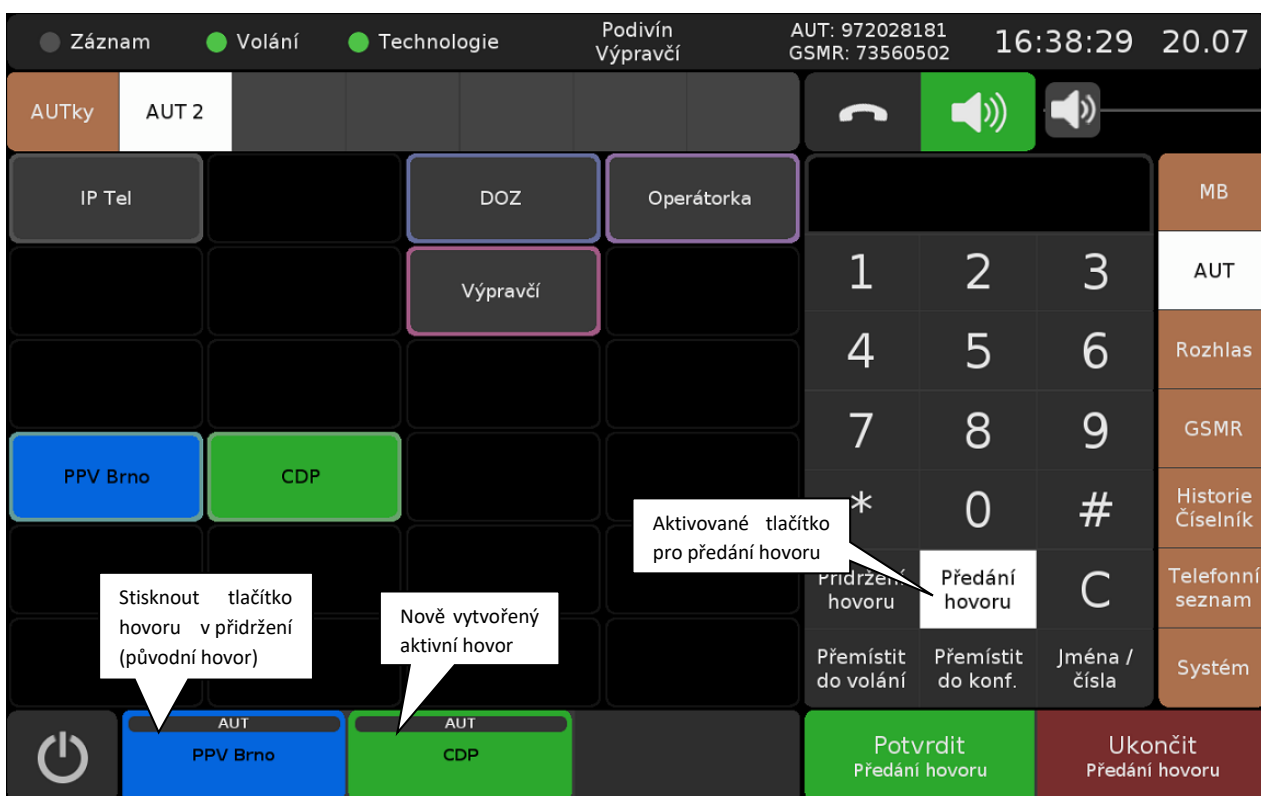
Záznam Volání Technologie

Podivín
Výpravčí

AUT: 972028181
GSMR: 73560502

16:38:29 20.07

AUTky AUT 2

IP Tel

DOZ

Operátorka

Výpravčí

PPV Brno

CDP

MB

AUT

Rozhlas

GSMR

Historie
Číselník

Telefonní
seznam

Systém

1 2 3
4 5 6
7 8 9
* 0 #

Aktivované tlačítko pro předání hovoru

Přidržení hovoru

Předání hovoru

C

Přemístit do volání

Přemístit do konf.

Jména / čísla

Stisknout tlačítko hovoru v přidržení (původní hovor)

Nově vytvořený aktivní hovor

AUT
PPV Brno

AUT
CDP

Potvrdit
Předání hovoru

Ukončit
Předání hovoru